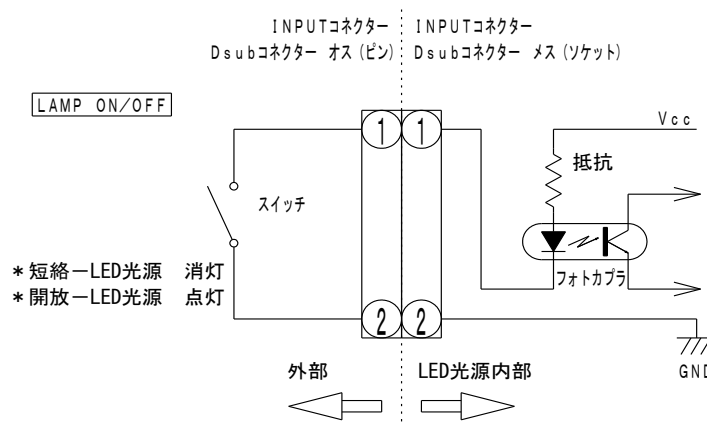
INPUTコネクター
Dsubコネクター オス（ピン）

INPUTコネクター
Dsubコネクター メス（ソケット）

LAMP ON/OFF

Vcc

1 1

抵抗

スイッチ

フォトカプラ

＊短絡－LED光源　消灯
＊開放－LED光源　点灯

2 2

GND

外部

LED光源内部